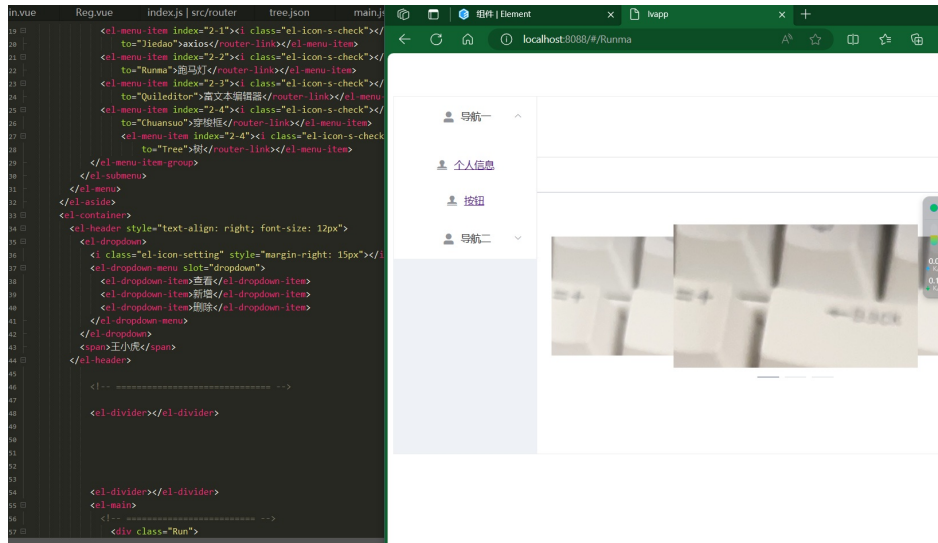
in.vue Reg.vue index.js | src/router tree.json main.js

19 <el-menu-item index="2-1"><i class="el-icon-s-check"></
20 to="Jiedao">axios</router-link></el-menu-item>
21 <el-menu-item index="2-2"><i class="el-icon-s-check"></
22 to="Runma">跑马灯</router-link></el-menu-item>
23 <el-menu-item index="2-3"><i class="el-icon-s-check"></
24 to="Quileditor">富文本编辑器</router-link></el-menu-
25 <el-menu-item index="2-4"><i class="el-icon-s-check"></
26 to="Chuansuo">穿梭框</router-link></el-menu-item>
27 <el-menu-item index="2-4"><i class="el-icon-s-check
28 to="Tree">树</router-link></el-menu-item>
29 </el-menu-item-group>
30 </el-submenu>
31 </el-menu>
32 </el-aside>
33 <el-container>
34 <el-header style="text-align: right; font-size: 12px">
35 <el-dropdown>
36 <i class="el-icon-setting" style="margin-right: 15px"></i
37 <el-dropdown-menu slot="dropdown">
38 <el-dropdown-item>查看</el-dropdown-item>
39 <el-dropdown-item>新增</el-dropdown-item>
40 <el-dropdown-item>删除</el-dropdown-item>
41 </el-dropdown-menu>
42 </el-dropdown>
43 <span>王小虎</span>
44 </el-header>
45
46 <!-- ============================== -->
47
48 <el-divider></el-divider>
49
50
51
52
53
54 <el-divider></el-divider>
55 <el-main>
56 <!-- ========================== -->
57 <div class="Run">

组件 | Element
lvapp
localhost:8088/#/Runma

导航一
个人信息
按钮
导航二